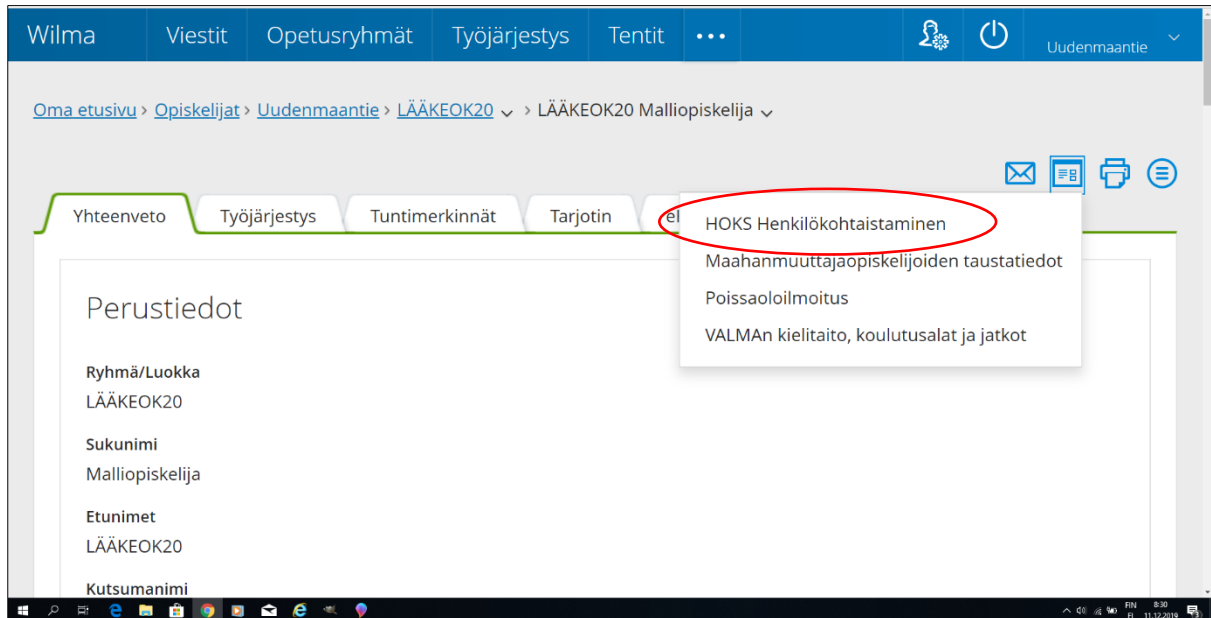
Wilma Viestit Opetusryhmät Työjärjestys Tentit ••• Uudenmaantie

Oma etusivu › Opiskelijat › Uudenmaantie › LÄÄKEOK20 › LÄÄKEOK20 Malliopiskelija

Yhteenveto Työjärjestys Tuntimerkinnät Tarjotin el

HOKS Henkilökohtaistaminen
Maahanmuuttajaopiskelijoiden taustatiedot
Poissaoloilmoitus
VALMAn kielitaito, koulutusalat ja jatkot

Perustiedot

Ryhmä/Luokka
LÄÄKEOK20

Sukunimi
Malliopiskelija

Etunimet
LÄÄKEOK20

Kutsumanimi

FIN FI 8:30 11.12.2019